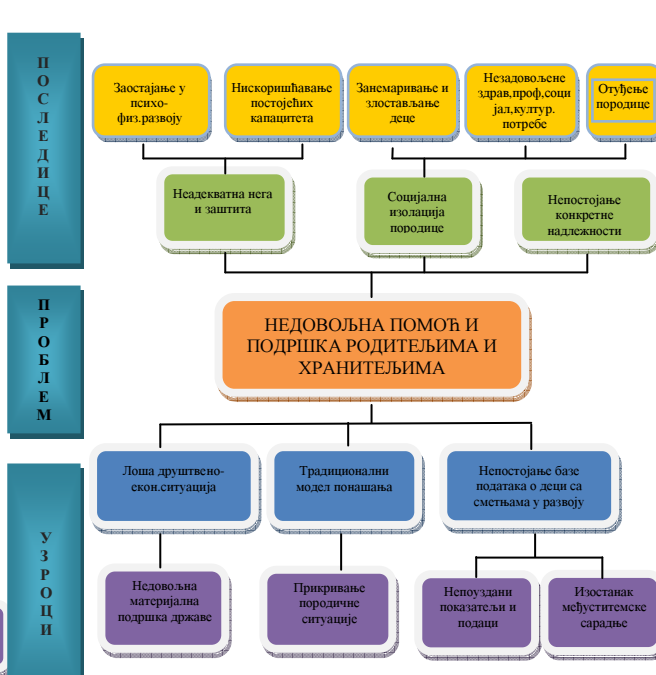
ПОСЛЕДИЦЕ

Заостајање у психо-физ.развоју

Нискоришћавање постојећих капацитета

Занемаривање и злостављање деце

Незадовољене здрав,проф,социјал,култур. потребе

Отуђење породице

Неадеквална нега и заштита

Социјална изолација породице

Непостојање конкретне надлежности

ПРОБЛЕМ

НЕДОВОЉНА ПОМОЋ И ПОДРШКА РОДИТЕЉИМА И ХРАНИТЕЉИМА

УЗРОЦИ

Лоша друштвено-екон.ситуација

Традиционални модел понашања

Непостојање базе података о деци са сметњама у развоју

Недовољна материјална подршка државе

Прикривање породичне ситуације

Непоуздани показатељи и подаци

Изостанак међуситемске сарадње